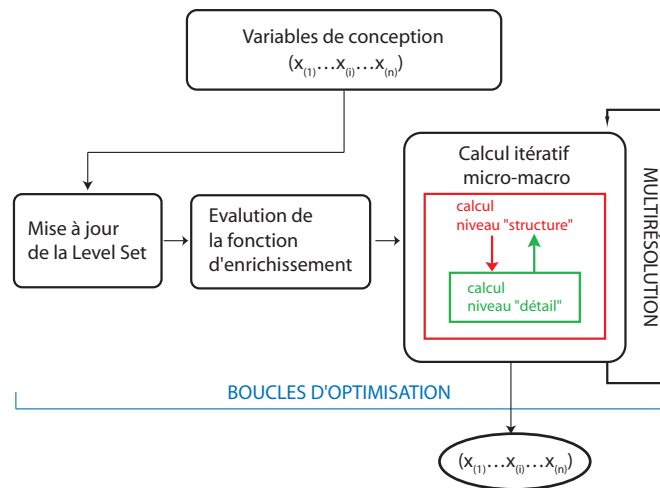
Variables de conception
$(x_{(1)}...x_{(i)}...x_{(n)})$

Mise à jour de la Level Set

Evalution de la fonction d'enrichissement

Calcul itératif micro-macro

calcul niveau "structure"

calcul niveau "détail"

MULTIRÉSOLUTION

BOUCLES D'OPTIMISATION

$(x_{(1)}...x_{(i)}...x_{(n)})$